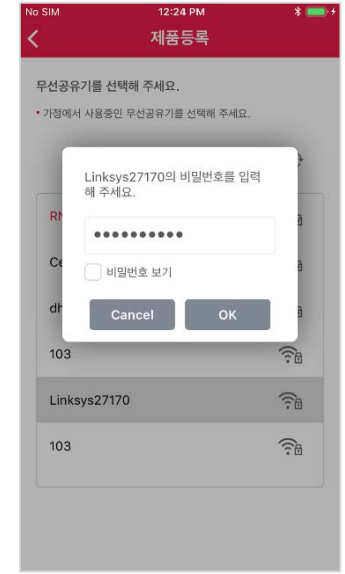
No SIM 12:24 PM

제품등록

무선공유기를 선택해 주세요.

• 가정에서 사용중인 무선공유기를 선택해 주세요.

Linksys27170의 비밀번호를 입력해 주세요.

●●●●●●●●●●

비밀번호 보기

Cancel OK

RN

Ce

dh

103

Linksys27170

103